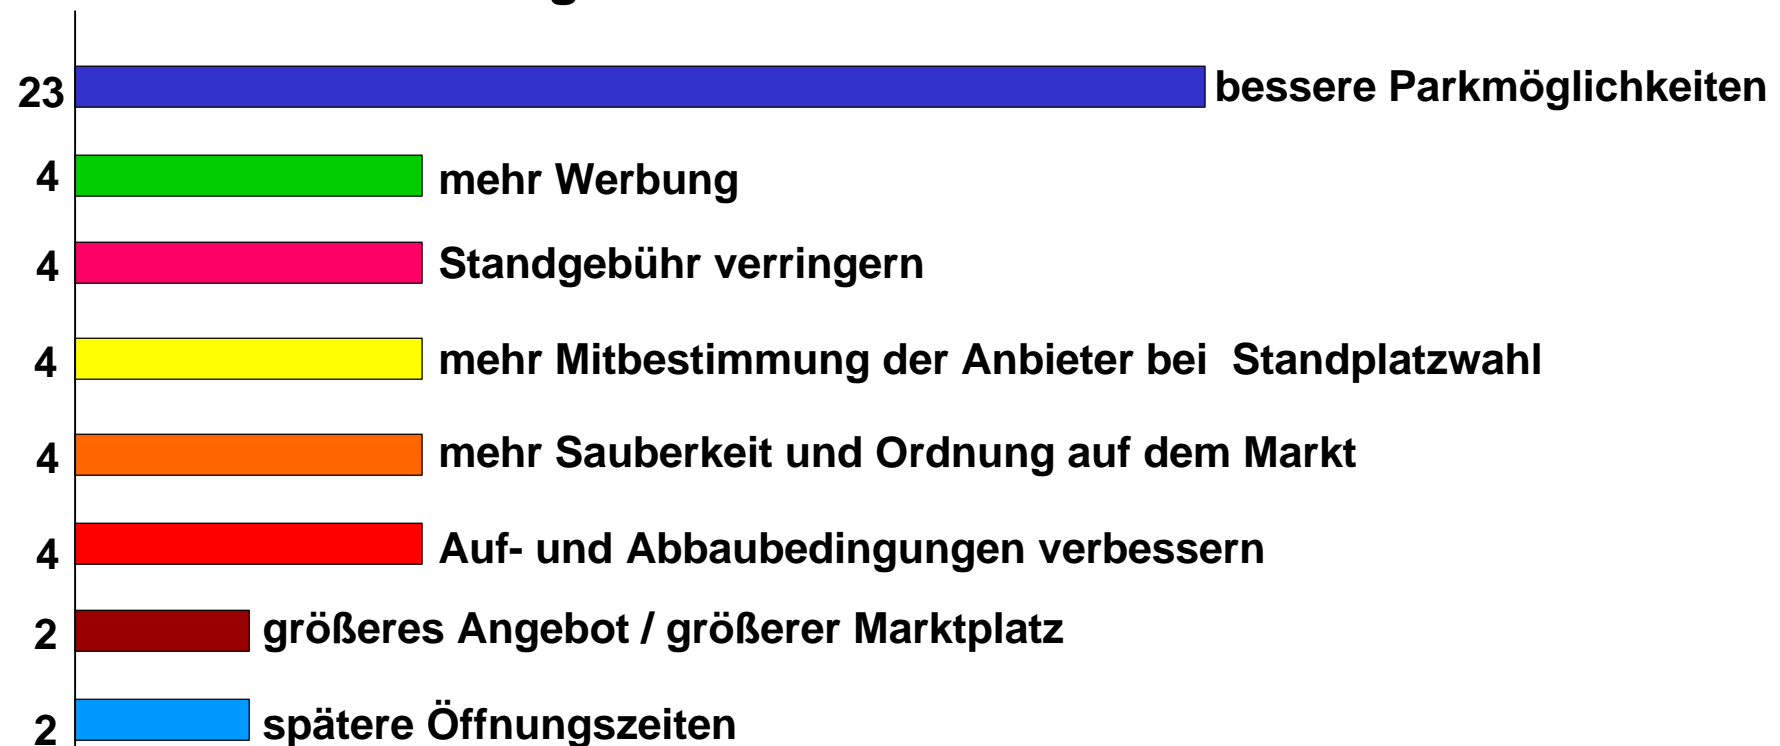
23 bessere Parkmöglichkeiten

4 mehr Werbung

4 Standgebühr verringern

4 mehr Mitbestimmung der Anbieter bei Standplatzwahl

4 mehr Sauberkeit und Ordnung auf dem Markt

4 Auf- und Abbaubedingungen verbessern

2 größeres Angebot / größerer Marktplatz

2 spätere Öffnungszeiten